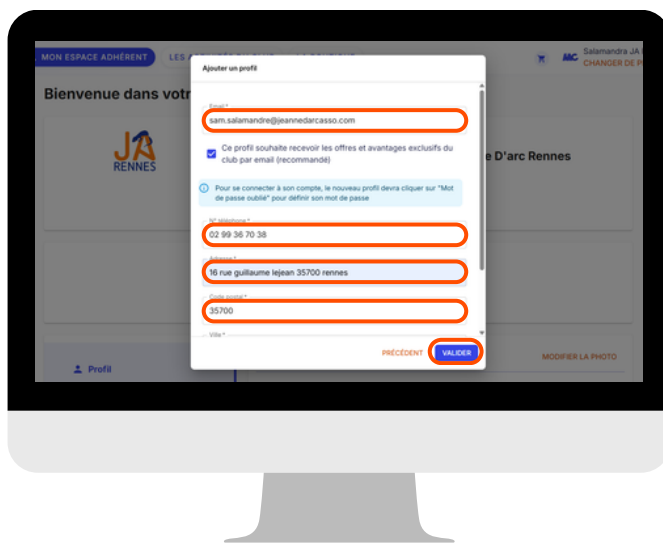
MON ESPACE ADHÉRENT
LES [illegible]
Salamandra JA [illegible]
CHANGER DE P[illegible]
Bienvenue dans votr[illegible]
JA
RENNES
e D'arc Rennes
Profil
MODIFIER LA PHOTO

Ajouter un profil

Email *
sam.salamandre@jeannedarcasso.com

Ce profil souhaite recevoir les offres et avantages exclusifs du club par email (recommandé)

Pour se connecter à son compte, le nouveau profil devra cliquer sur "Mot de passe oublié" pour définir son mot de passe

N° téléphone *
02 99 36 70 38

Adresse *
16 rue guillaume lejean 35700 rennes

Code postal *
35700

Ville *

PRÉCÉDENT
VALIDER